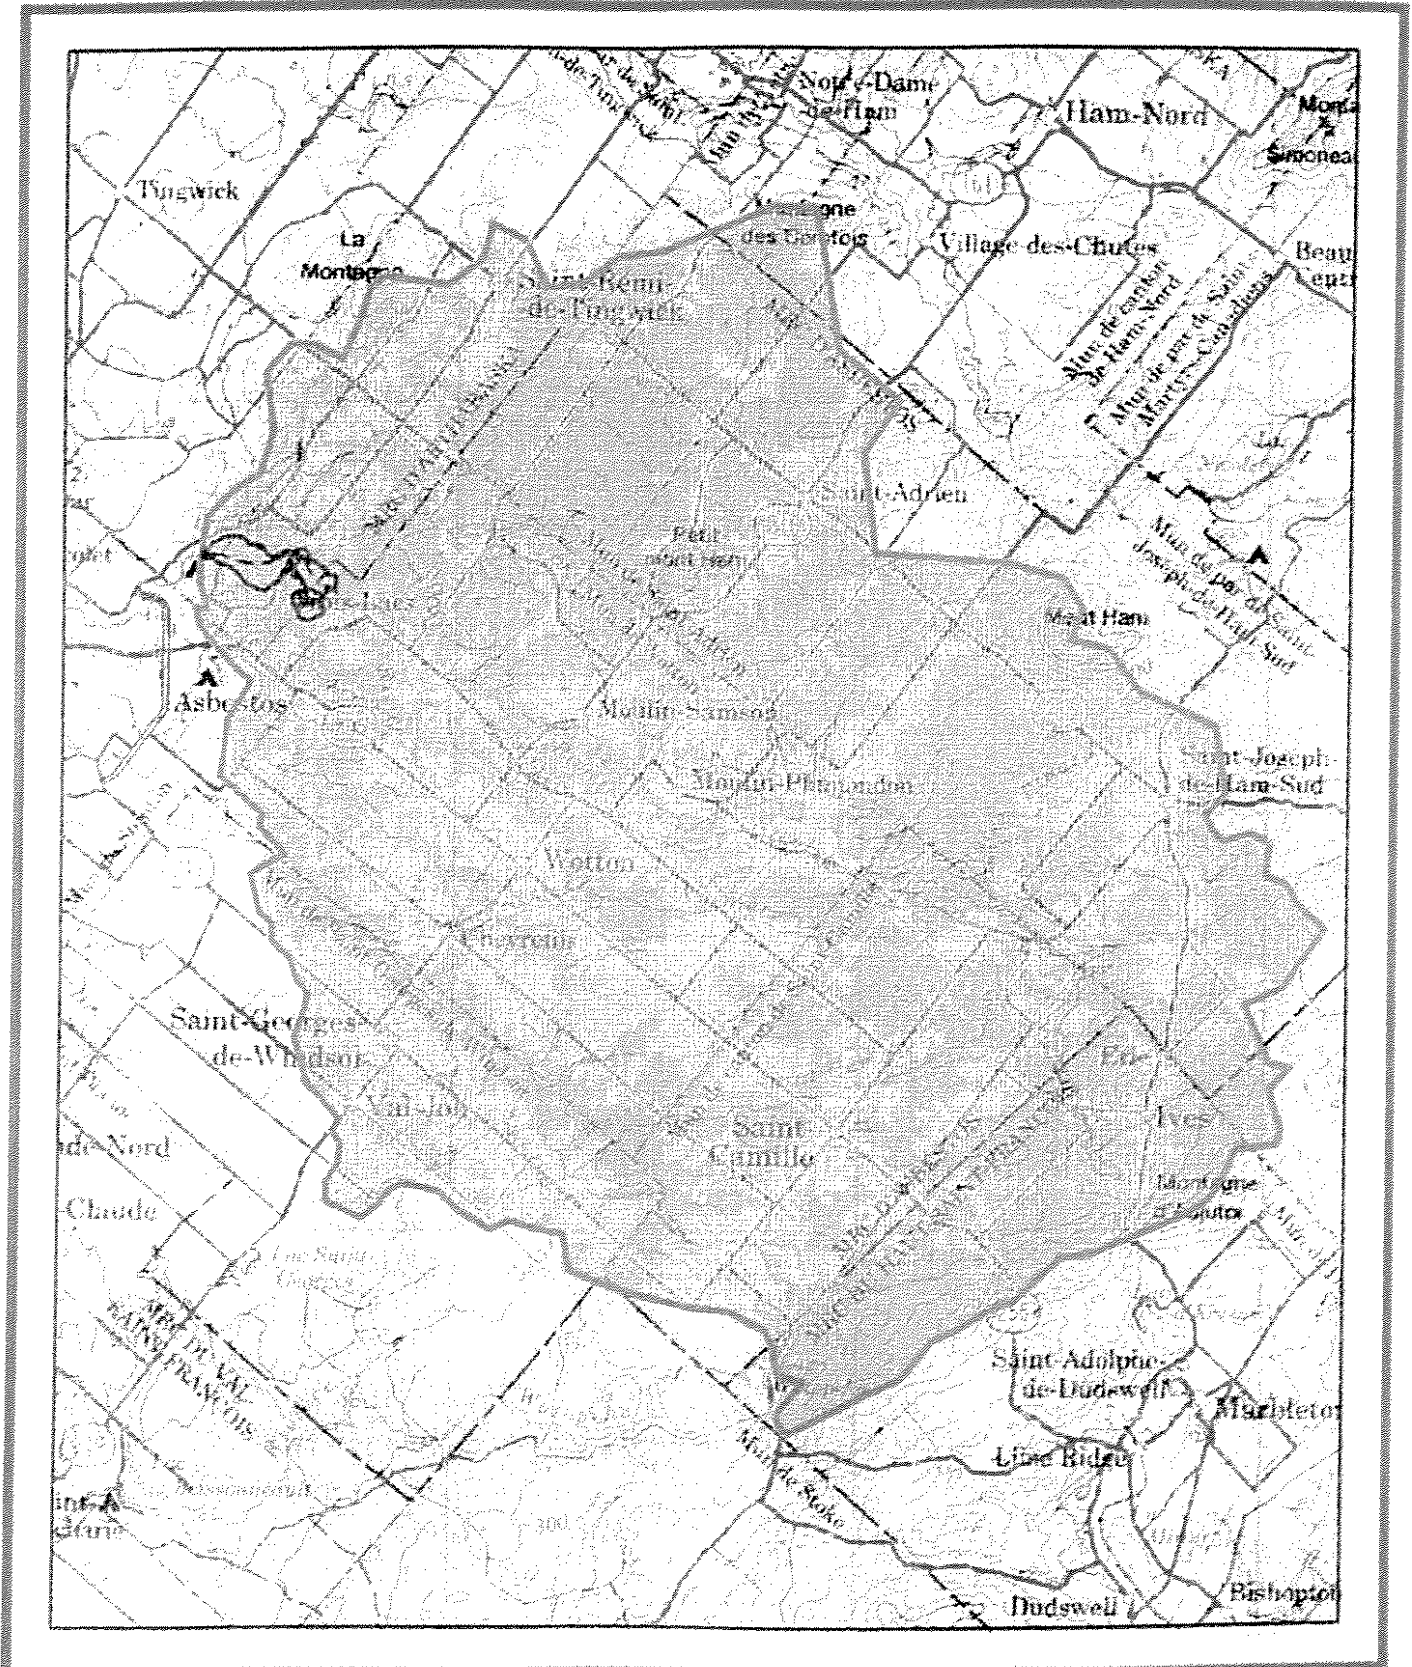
Notre-Dame-de-Ham
Ham-Nord
Mont
Simoneau
Tingwick
Montagne des Gosfois
La Montagne
Village-des-Chutes
Beau Centr
Saint-Rémi-de-Tingwick
Mun de canton de Ham-Nord
Mun de par. de Saints-Martyrs-Canadiens
Saint-Adrien
Petit mont Ham
Mun de par. de Saint-Joseph-de-Ham-Sud
Mont Ham
Asbestos
Moulin-Samson
Saint-Joseph-de-Ham-Sud
Moulin-Plamondon
Wotton
Chevrefils
Saint-Georges-de-Windsor
Ives
Saint-Camille
Montagne
Nord
Claude
MRC DU VAL-SAINT-FRANÇOIS
Saint-Adolphe-de-Dudswell
Marbleton
Lime Ridge
Mun de Stoke
Dudswell
Bishopton
300